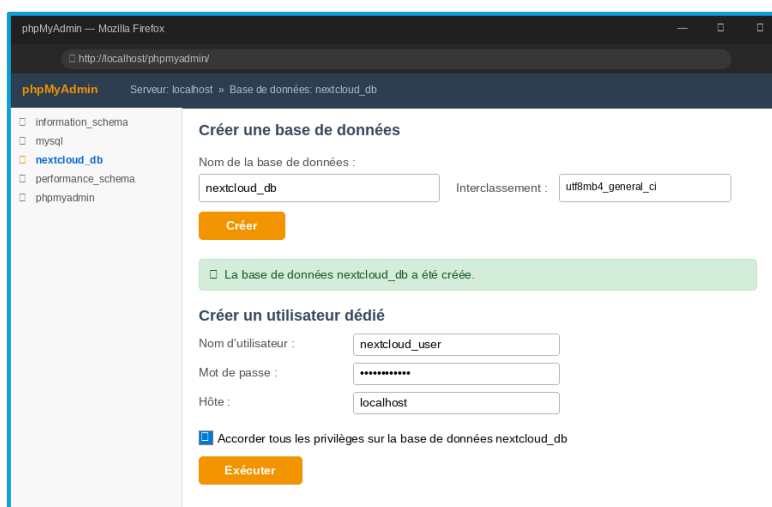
phpMyAdmin — Mozilla Firefox

http://localhost/phpmyadmin/

phpMyAdmin Serveur: localhost » Base de données: nextcloud_db

information_schema
mysql
nextcloud_db
performance_schema
phpmyadmin

Créer une base de données

Nom de la base de données :

nextcloud_db

Interclassement : utf8mb4_general_ci

Créer

La base de données nextcloud_db a été créée.

Créer un utilisateur dédié

Nom d'utilisateur : nextcloud_user

Mot de passe : ••••••••••••

Hôte : localhost

Accorder tous les privilèges sur la base de données nextcloud_db

Exécuter